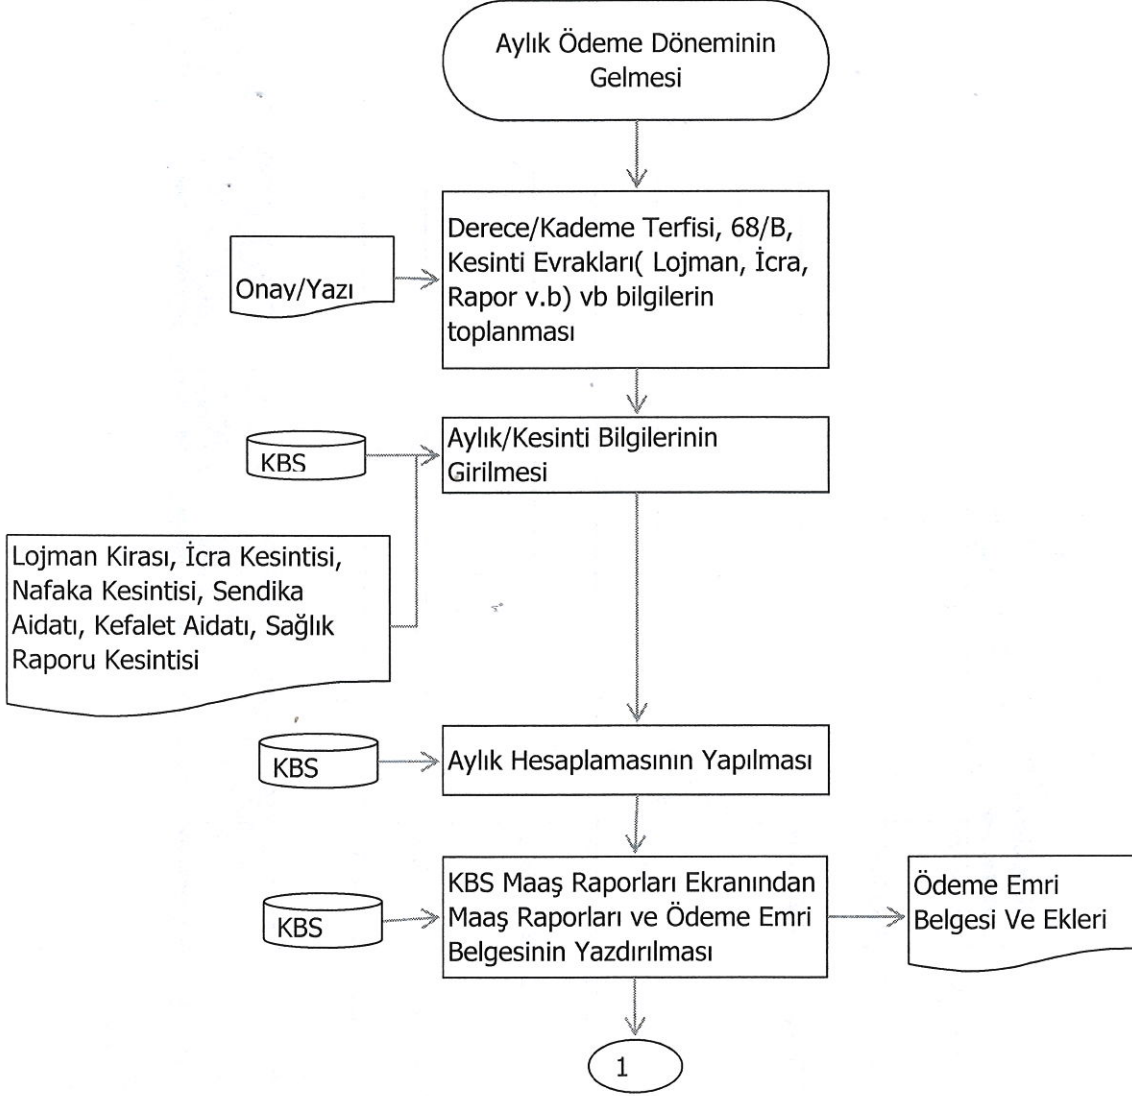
Aylık Ödeme Döneminin Gelmesi

Onay/Yazı

Derece/Kademe Terfisi, 68/B, Kesinti Evrakları( Lojman, İcra, Rapor v.b) vb bilgilerin toplanması

KBS

Aylık/Kesinti Bilgilerinin Girilmesi

Lojman Kirası, İcra Kesintisi, Nafaka Kesintisi, Sendika Aidatı, Kefalet Aidatı, Sağlık Raporu Kesintisi

KBS

Aylık Hesaplamasının Yapılması

KBS

KBS Maaş Raporları Ekranından Maaş Raporları ve Ödeme Emri Belgesinin Yazdırılması

Ödeme Emri Belgesi Ve Ekleri

1